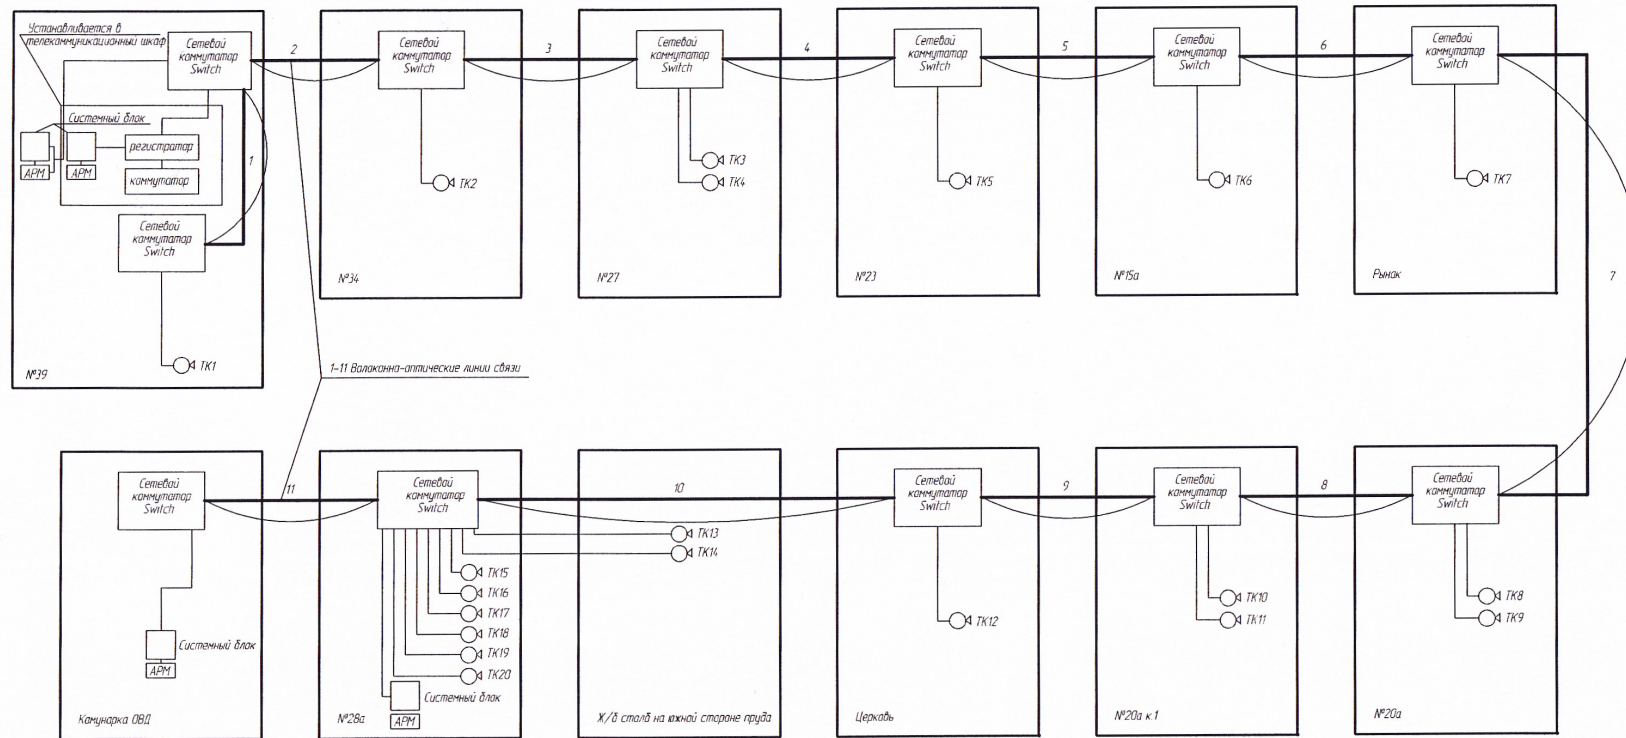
Устанавливается в телекоммуникационный шкаф

Сетевой коммутатор Switch

Системный блок

АРМ

АРМ

регистратор

коммутатор

1

Сетевой коммутатор Switch

ТК1

№39

2

Сетевой коммутатор Switch

ТК2

№34

3

Сетевой коммутатор Switch

ТК3

ТК4

№27

4

Сетевой коммутатор Switch

ТК5

№23

5

Сетевой коммутатор Switch

ТК6

№15а

6

Сетевой коммутатор Switch

ТК7

Рынок

7

1-11 Волоконно-оптические линии связи

Сетевой коммутатор Switch

Системный блок

АРМ

Коммунарка ОВД

11

Сетевой коммутатор Switch

ТК13

ТК14

ТК15

ТК16

ТК17

ТК18

ТК19

ТК20

Системный блок

АРМ

№28а

10

Ж/б столб на южной стороне пруда

Сетевой коммутатор Switch

ТК12

Церковь

9

Сетевой коммутатор Switch

ТК10

ТК11

№20а к.1

8

Сетевой коммутатор Switch

ТК8

ТК9

№20а